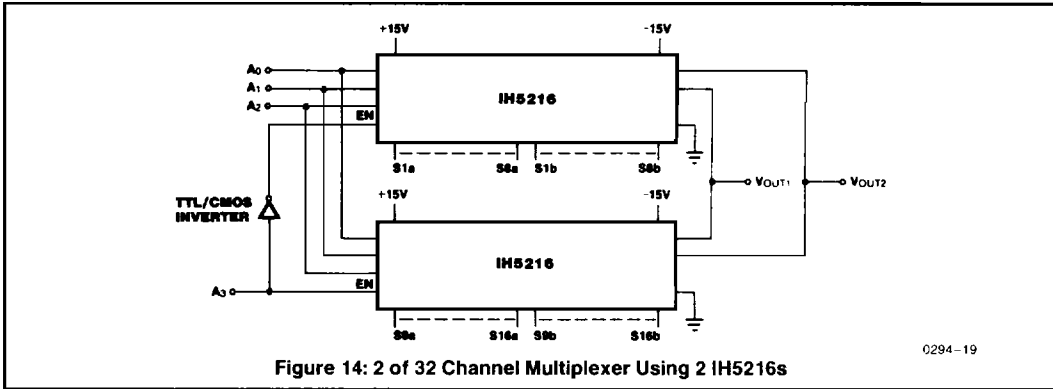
+15V

-15V

$A_0$

$A_1$

$A_2$

EN

IH5216

S1a

S8a

S1b

S8b

TTL/CMOS INVERTER

+15V

-15V

$V_{OUT1}$

$V_{OUT2}$

IH5216

$A_3$

EN

S9a

S16a

S9b

S16b

0294-19

Figure 14: 2 of 32 Channel Multiplexer Using 2 IH5216s